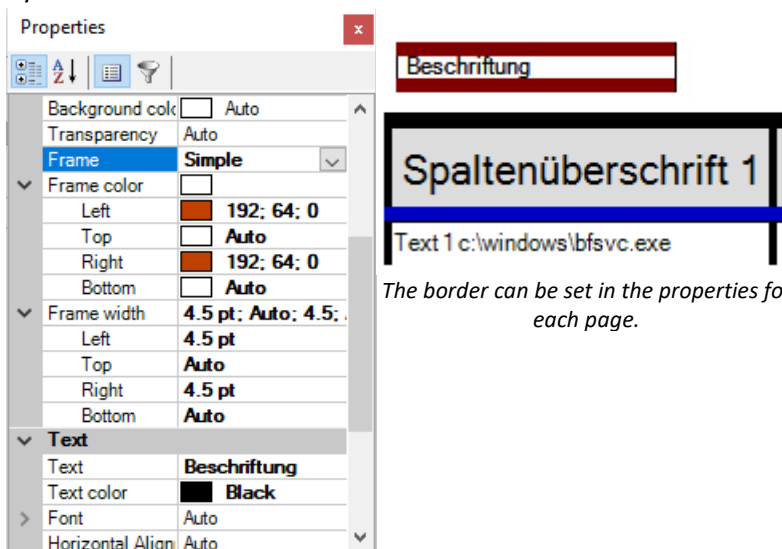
Properties

| | |
|---|---|
| Background colo | Auto |
| Transparency | Auto |
| Frame | Simple |
| Frame color | |
| Left | 192; 64; 0 |
| Top | Auto |
| Right | 192; 64; 0 |
| Bottom | Auto |
| Frame width | 4.5 pt; Auto; 4.5; |
| Left | 4.5 pt |
| Top | Auto |
| Right | 4.5 pt |
| Bottom | Auto |
| Text | |
| Text | Beschriftung |
| Text color | Black |
| Font | Auto |
| Horizontal Align | Auto |

Beschriftung

Spaltenüberschrift 1

Text 1 c:\windows\bfsvc.exe

The border can be set in the properties fo each page.